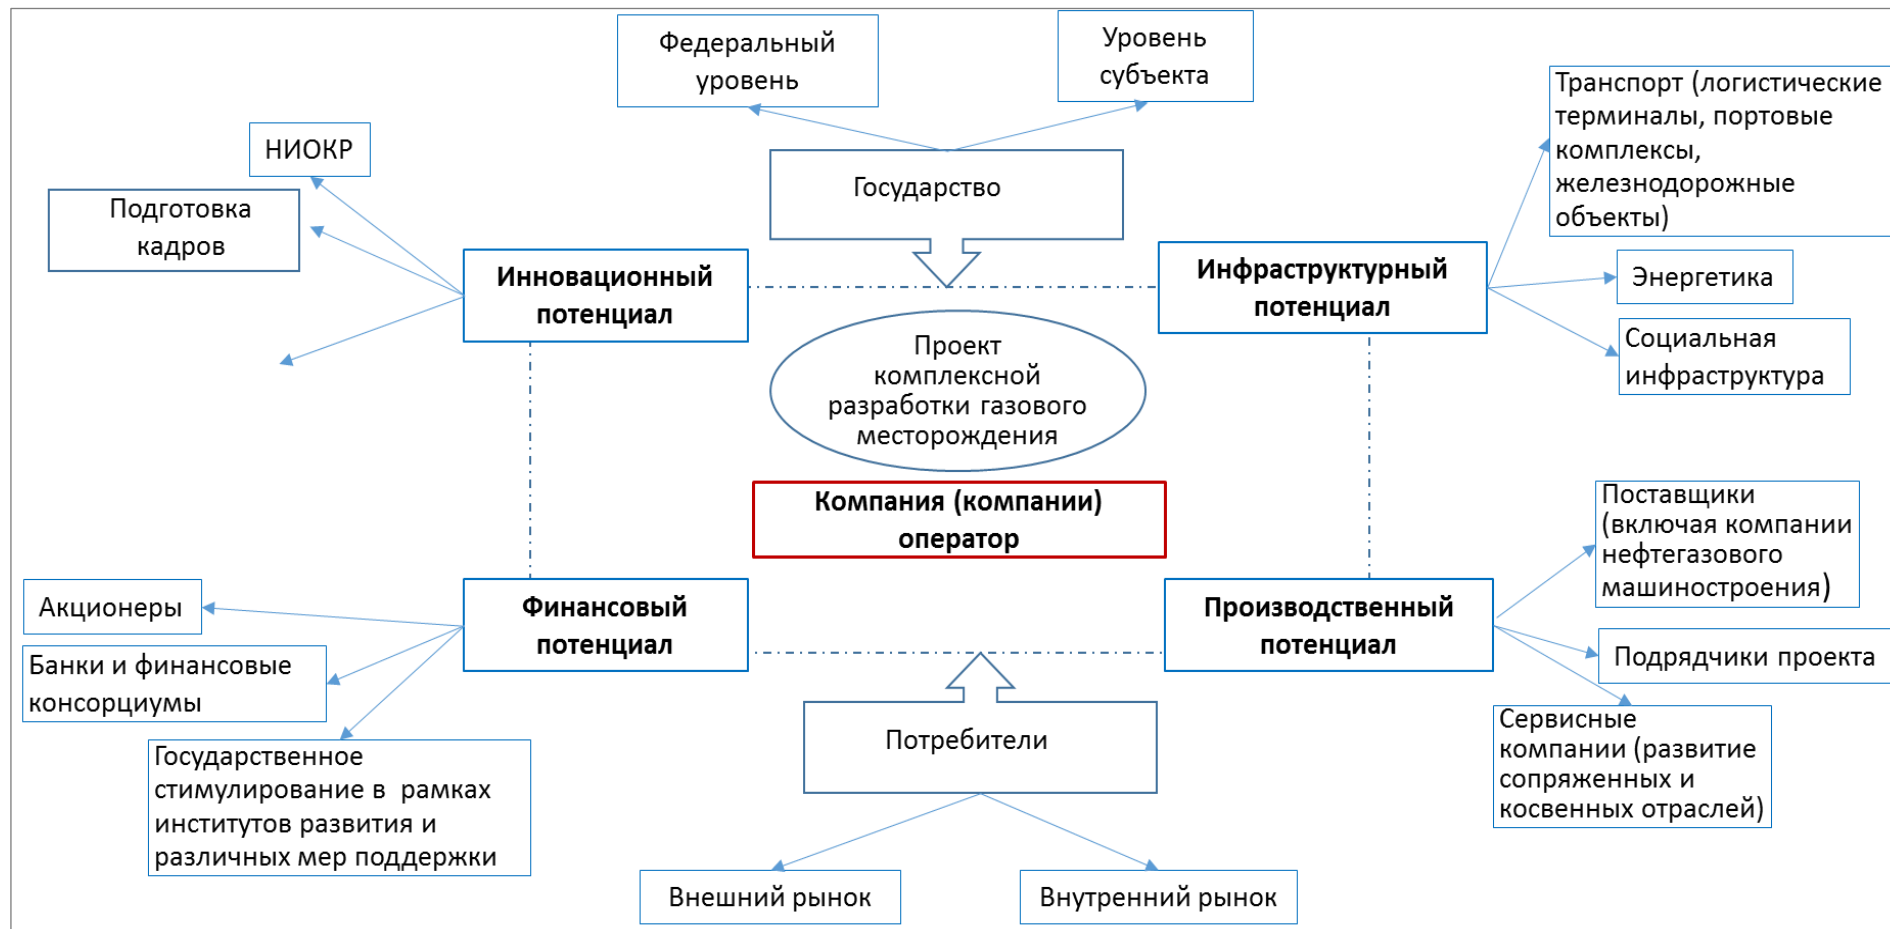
Федеральный уровень

Уровень субъекта

Государство

НИОКР

Подготовка кадров

Инновационный потенциал

Инфраструктурный потенциал

Транспорт (логистические терминалы, портовые комплексы, железнодорожные объекты)

Энергетика

Социальная инфраструктура

Проект комплексной разработки газового месторождения

Компания (компании) оператор

Поставщики (включая компании нефтегазового машиностроения)

Акционеры

Финансовый потенциал

Производственный потенциал

Подрядчики проекта

Банки и финансовые консорциумы

Сервисные компании (развитие сопряженных и косвенных отраслей)

Потребители

Государственное стимулирование в рамках институтов развития и различных мер поддержки

Внешний рынок

Внутренний рынок